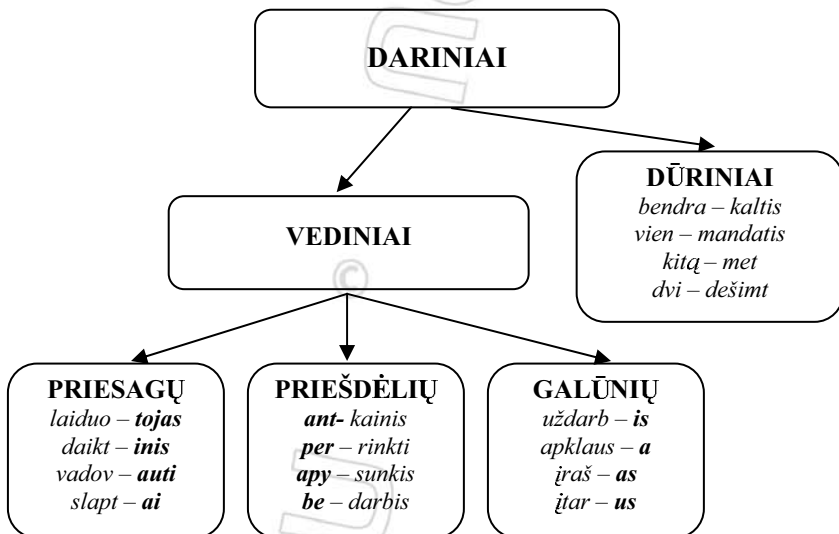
DARINIAI

VEDINIAI

DŪRINIAI
*bendra – kaltis*
*vien – mandatis*
*kitą – met*
*dvi – dešimt*

PRIESAGŲ
*laiduo – **tojas***
*daikt – **inis***
*vadov – **auti***
*slapt – **ai***

PRIEŠDĖLIŲ
***ant-** kainis*
***per** – rinkti*
***apy** – sunkis*
***be** – darbis*

GALŪNIŲ
*uždarb – **is***
*apklaus – **a***
*įraš – **as***
*įtar – **us***